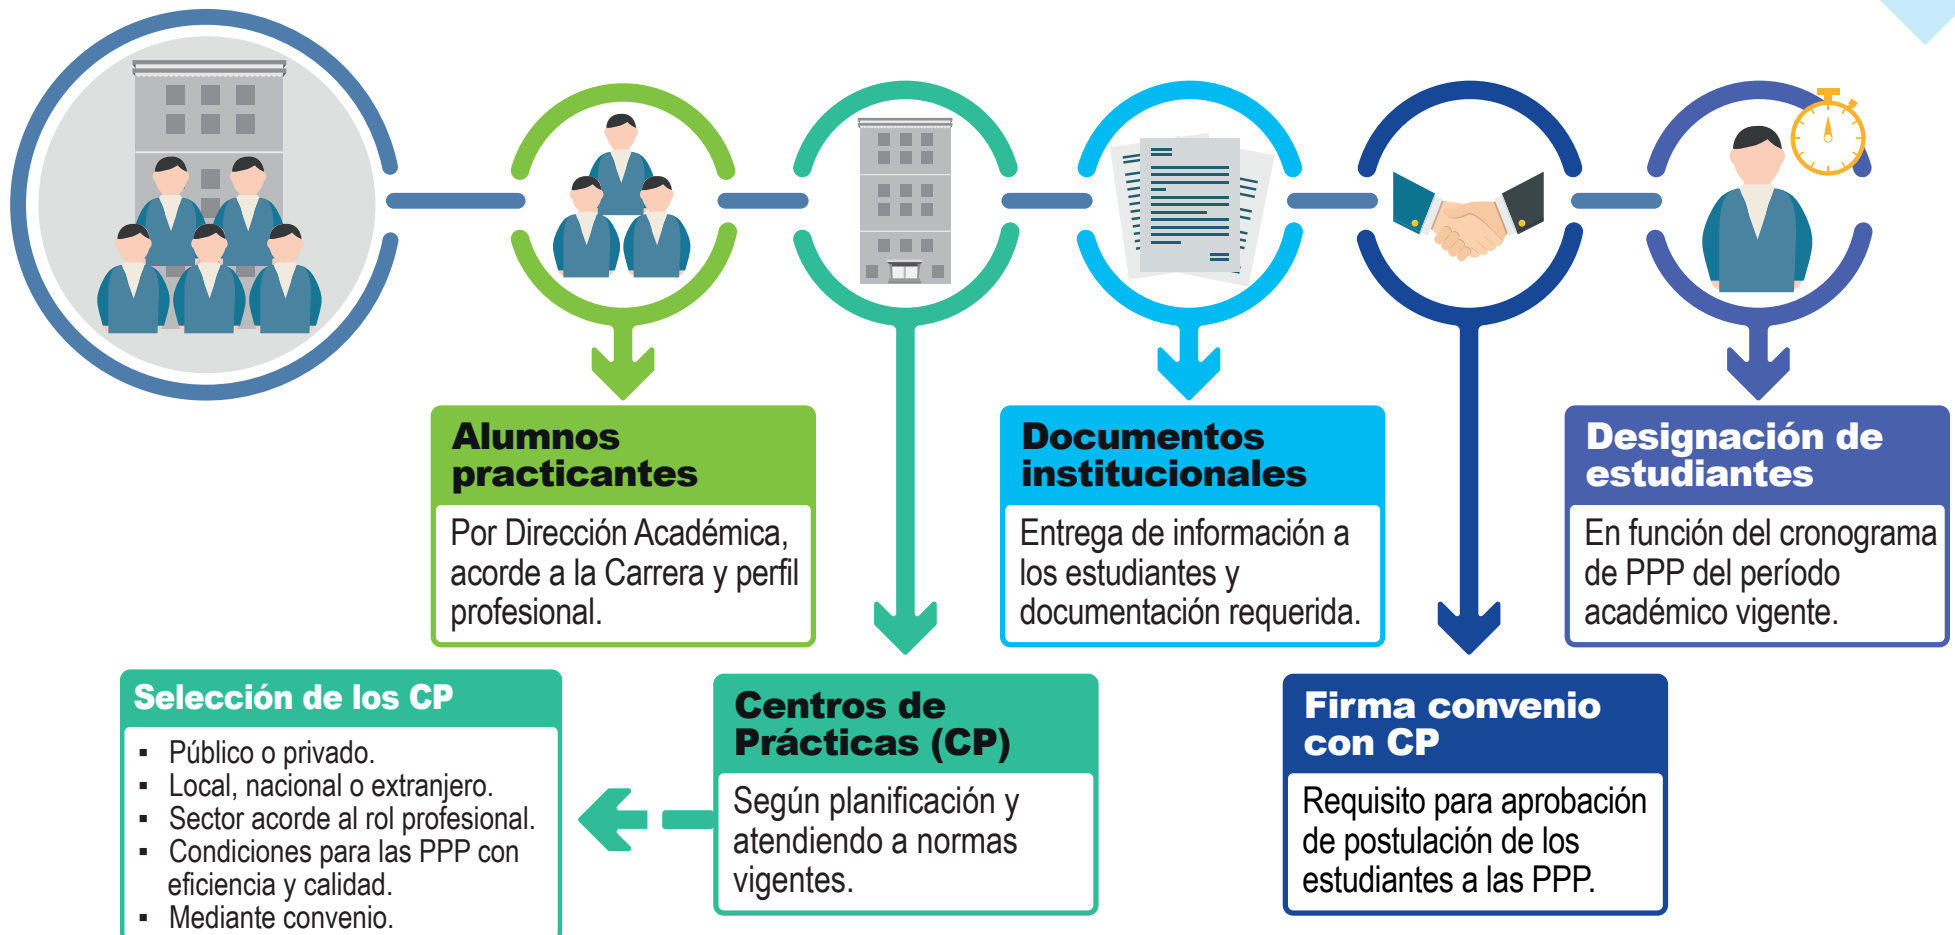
Alumnos practicantes

Por Dirección Académica, acorde a la Carrera y perfil profesional.

Documentos institucionales

Entrega de información a los estudiantes y documentación requerida.

Designación de estudiantes

En función del cronograma de PPP del período académico vigente.

Selección de los CP

- Público o privado.
- Local, nacional o extranjero.
- Sector acorde al rol profesional.
- Condiciones para las PPP con eficiencia y calidad.
- Mediante convenio.

Centros de Prácticas (CP)

Según planificación y atendiendo a normas vigentes.

Firma convenio con CP

Requisito para aprobación de postulación de los estudiantes a las PPP.